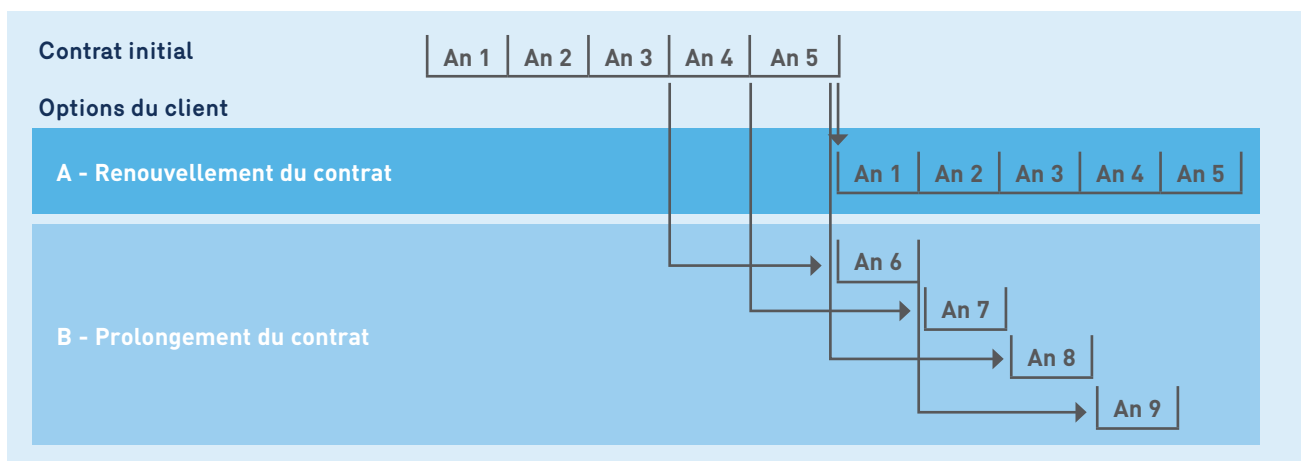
Contrat initial

| An 1 | An 2 | An 3 | An 4 | An 5 |
|---|---|---|---|---|

Options du client

A - Renouvellement du contrat

| An 1 | An 2 | An 3 | An 4 | An 5 |
|---|---|---|---|---|

B - Prolongement du contrat

An 6

An 7

An 8

An 9